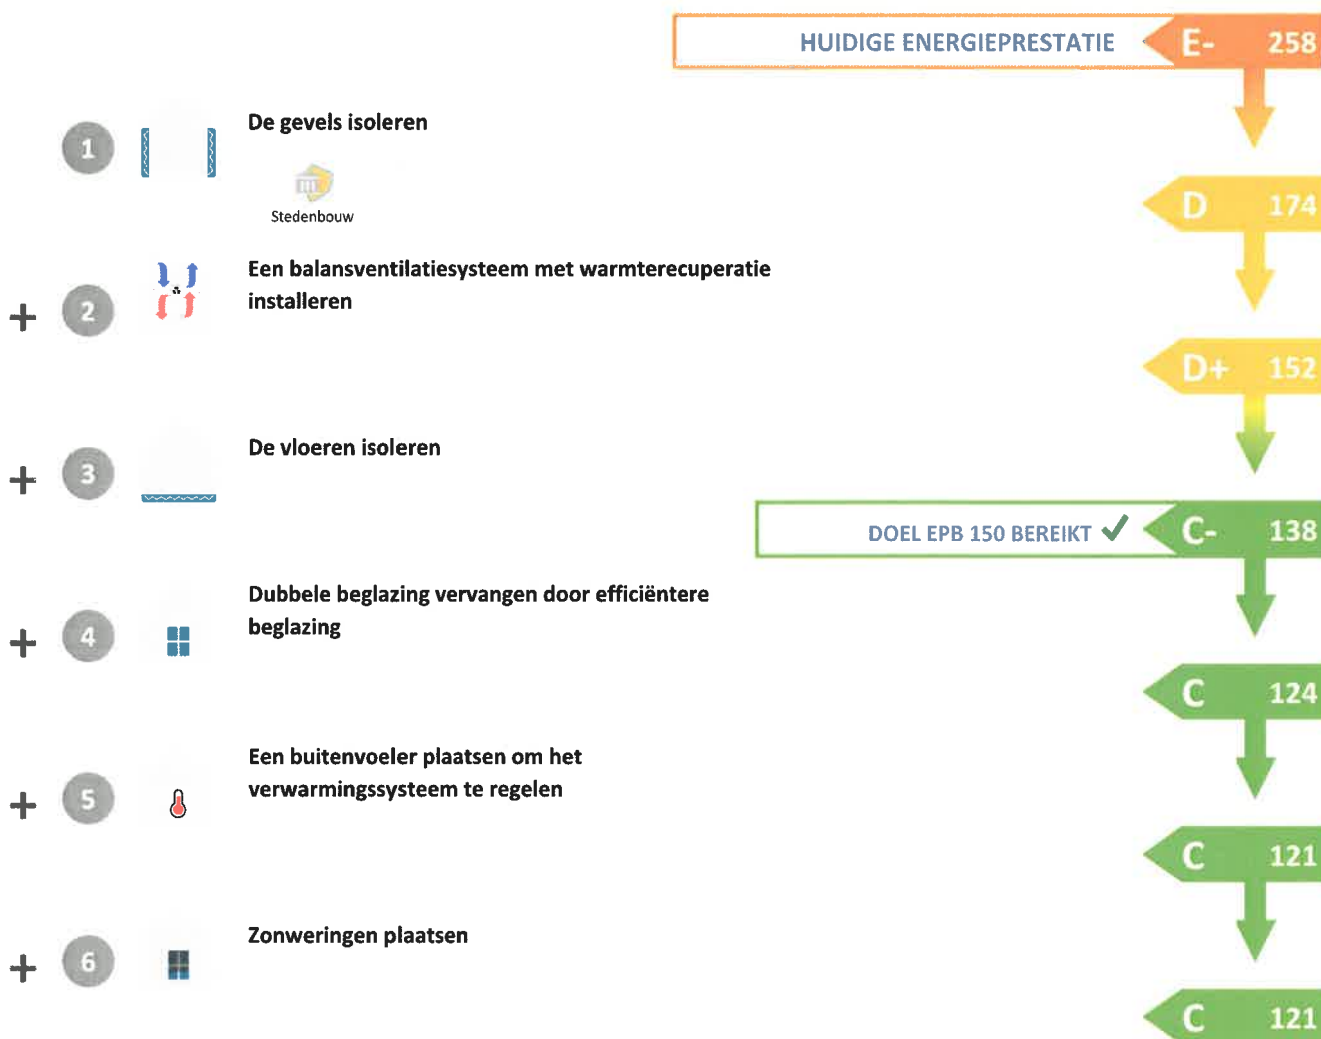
HUIDIGE ENERGIEPRESTATIE E- 258

1 De gevels isoleren

Stedenbouw

D 174

+ 2 Een balansventilatiesysteem met warmterecuperatie installeren

D+ 152

+ 3 De vloeren isoleren

DOEL EPB 150 BEREIKT ✓ C- 138

+ 4 Dubbele beglazing vervangen door efficiëntere beglazing

C 124

+ 5 Een buitenvoeler plaatsen om het verwarmingssysteem te regelen

C 121

+ 6 Zonweringen plaatsen

C 121